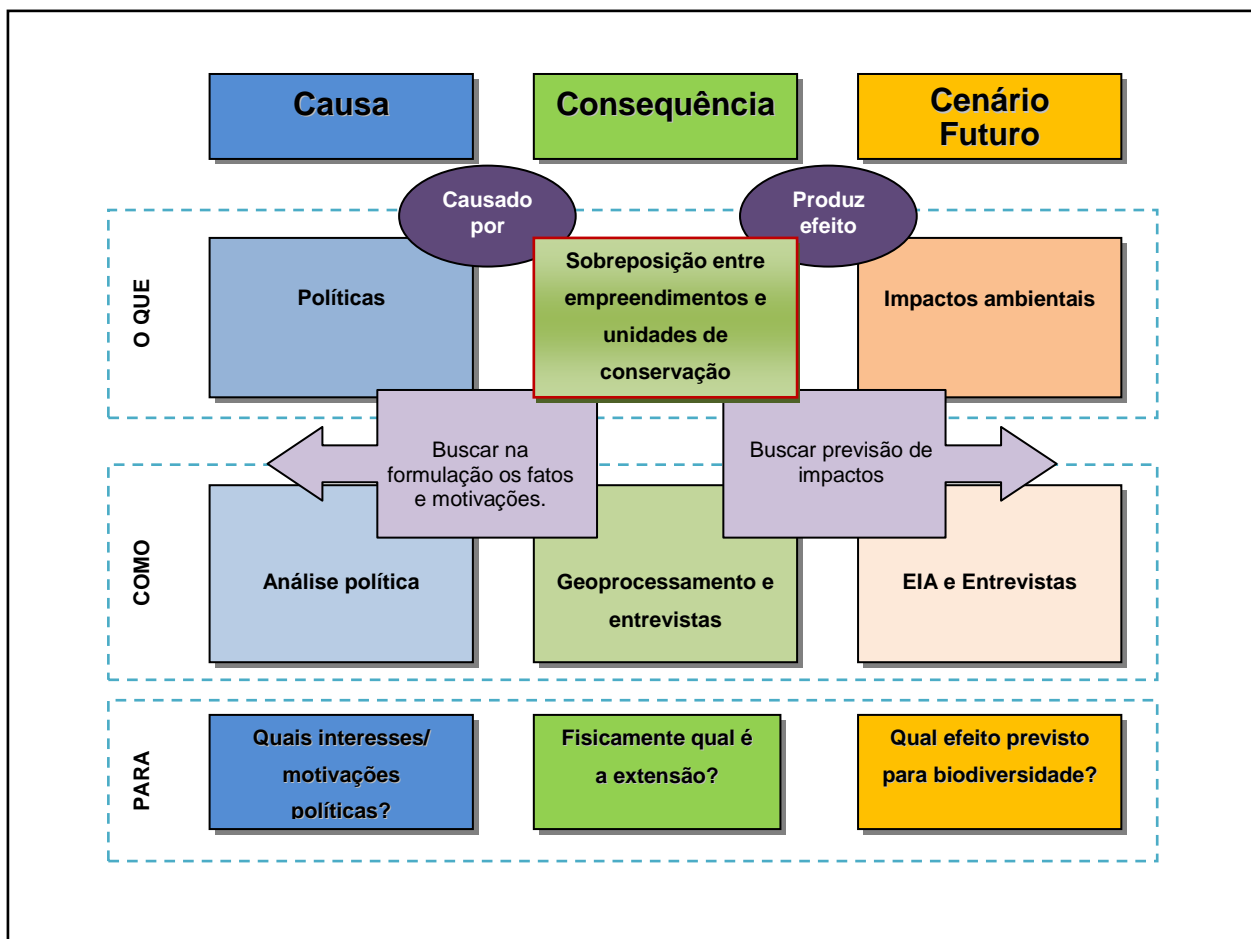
Causa

Consequência

Cenário Futuro

Causado por

Produz efeito

O QUE

Políticas

Sobreposição entre empreendimentos e unidades de conservação

Impactos ambientais

Buscar na formulação os fatos e motivações.

Buscar previsão de impactos

COMO

Análise política

Geoprocessamento e entrevistas

EIA e Entrevistas

PARA

Quais interesses/ motivações políticas?

Fisicamente qual é a extensão?

Qual efeito previsto para biodiversidade?